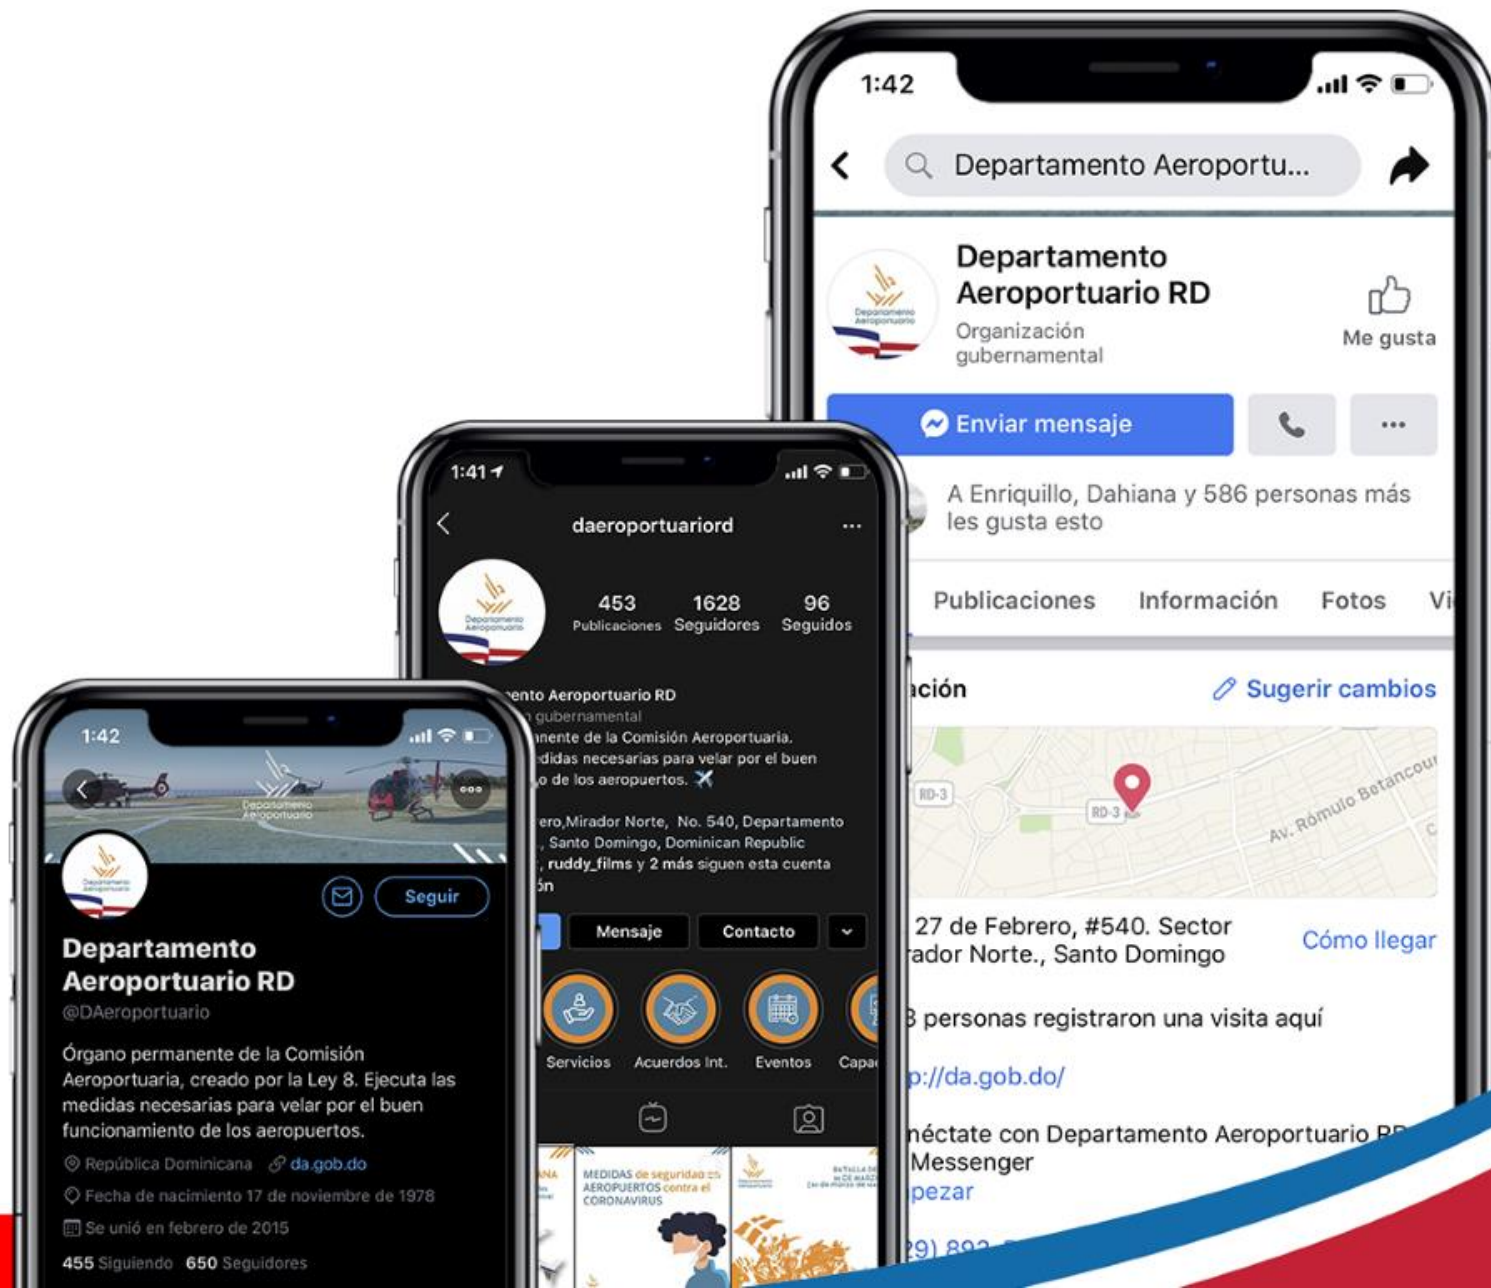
1:42

Departamento Aeroportu...

Departamento Aeroportuario RD

Organización gubernamental

Me gusta

Enviar mensaje

A Enriquillo, Dahiana y 586 personas más les gusta esto

Publicaciones Información Fotos Vi

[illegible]ación

Sugerir cambios

RD-3

RD-3

Av. Rómulo Betancour

27 de Febrero, #540. Sector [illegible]rador Norte., Santo Domingo

Cómo llegar

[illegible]8 personas registraron una visita aquí

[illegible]p://da.gob.do/

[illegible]néctate con Departamento Aeroportuario R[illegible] Messenger

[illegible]pezar

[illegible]9) 892-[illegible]

1:41

daeroportuariord

453 Publicaciones 1628 Seguidores 96 Seguidos

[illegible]ento Aeroportuario RD
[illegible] gubernamental
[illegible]nente de la Comisión Aeroportuaria.
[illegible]edidas necesarias para velar por el buen
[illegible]o de los aeropuertos.

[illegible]ero,Mirador Norte, No. 540, Departamento
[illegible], Santo Domingo, Dominican Republic
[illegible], ruddy_films y 2 más siguen esta cuenta
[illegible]ón

Mensaje Contacto

Servicios Acuerdos Int. Eventos Capa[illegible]

MEDIDAS de seguridad en AEROPUERTOS contra el CORONAVIRUS

1:42

Departamento Aeroportuario

Seguir

Departamento Aeroportuario RD

@DAeroportuario

Órgano permanente de la Comisión Aeroportuaria, creado por la Ley 8. Ejecuta las medidas necesarias para velar por el buen funcionamiento de los aeropuertos.

República Dominicana da.gob.do

Fecha de nacimiento 17 de noviembre de 1978

Se unió en febrero de 2015

455 Siguiendo 650 Seguidores